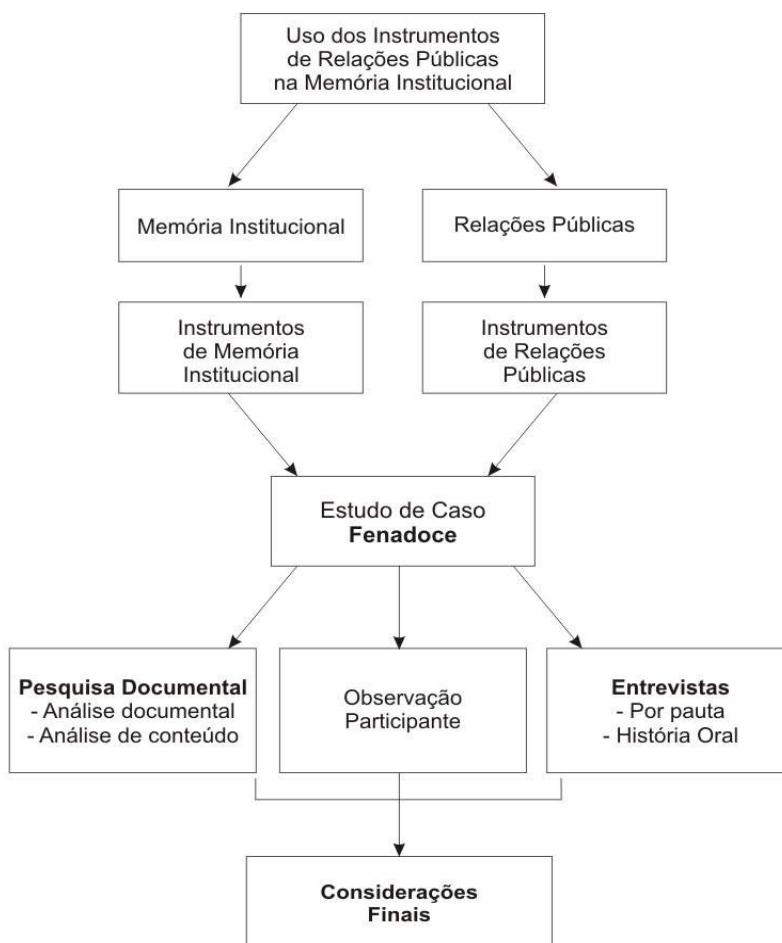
Uso dos Instrumentos de Relações Públicas na Memória Institucional

Memória Institucional

Relações Públicas

Instrumentos de Memória Institucional

Instrumentos de Relações Públicas

Estudo de Caso
**Fenadoce**

**Pesquisa Documental**
- Análise documental
- Análise de conteúdo

Observação Participante

**Entrevistas**
- Por pauta
- História Oral

**Considerações Finais**